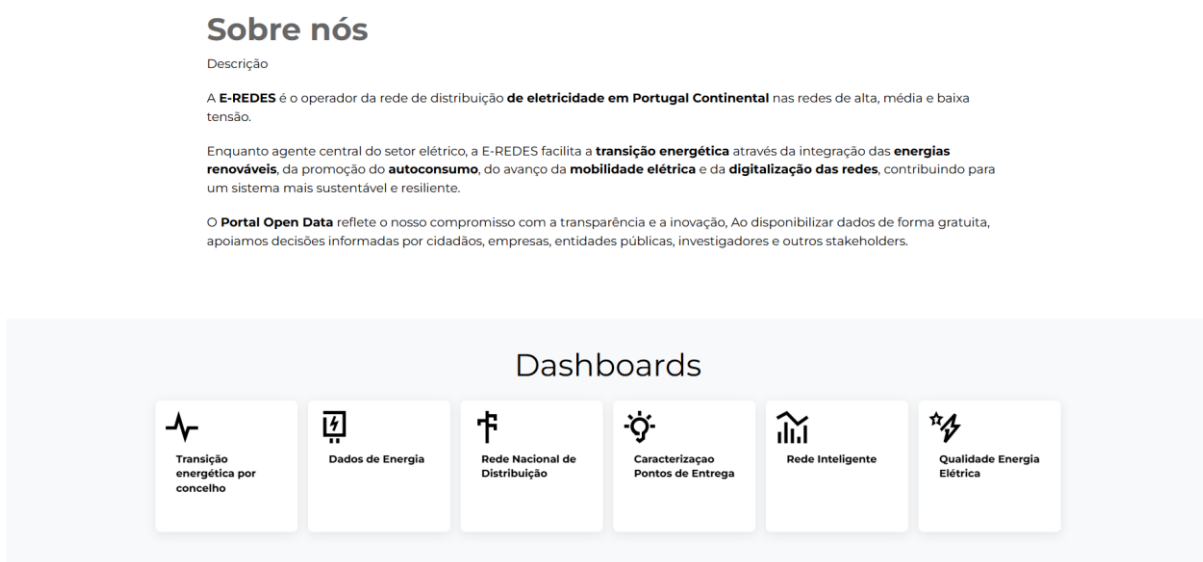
Sobre nós

Descrição

A **E-REDES** é o operador da rede de distribuição **de eletricidade em Portugal Continental** nas redes de alta, média e baixa tensão.

Enquanto agente central do setor elétrico, a E-REDES facilita a **transição energética** através da integração das **energias renováveis**, da promoção do **autoconsumo**, do avanço da **mobilidade elétrica** e da **digitalização das redes**, contribuindo para um sistema mais sustentável e resiliente.

O **Portal Open Data** reflete o nosso compromisso com a transparência e a inovação, Ao disponibilizar dados de forma gratuita, apoiamos decisões informadas por cidadãos, empresas, entidades públicas, investigadores e outros stakeholders.

Dashboards

Transição energética por concelho

Dados de Energia

Rede Nacional de Distribuição

Caracterizaçao Pontos de Entrega

Rede Inteligente

Qualidade Energia Elétrica